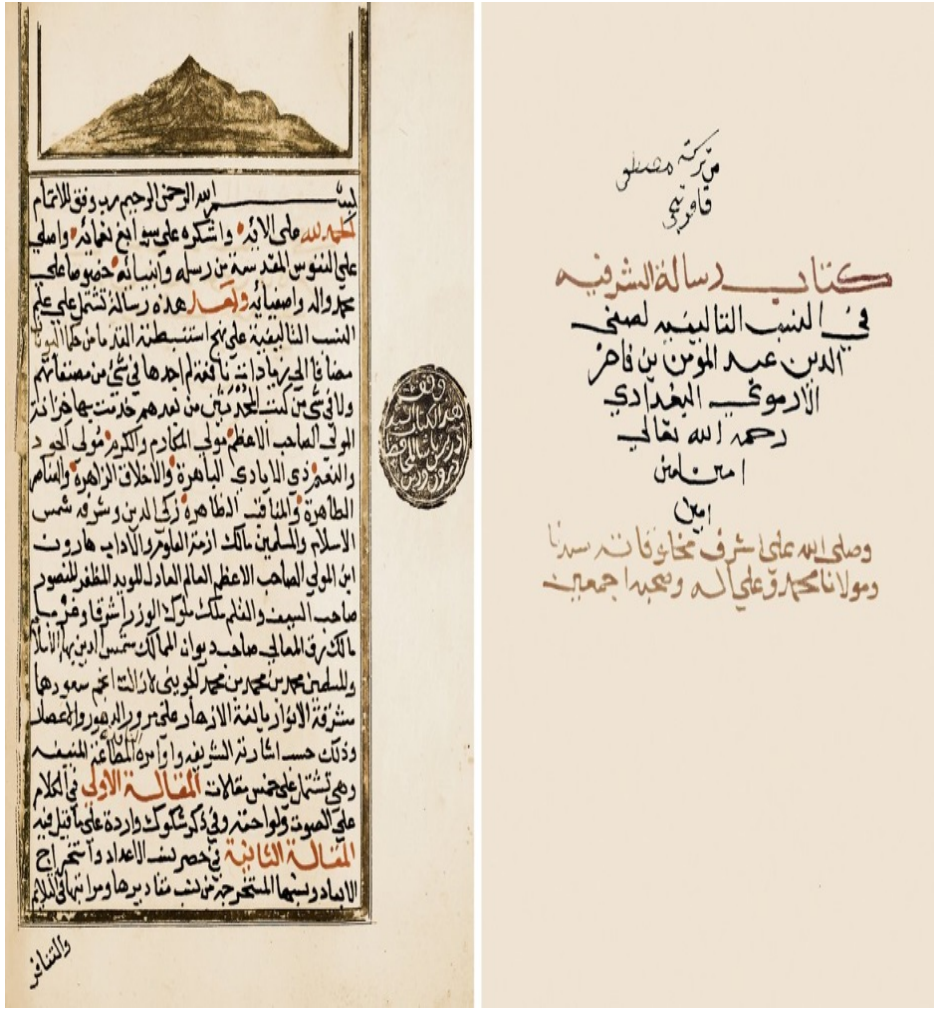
بسم الله الرحمن الرحيم رب وفق للاتمام
الحمد لله على الائه واشكره على سبوغ نعمائه واصلي على النفوس المقدسة من رسله وانبيائه خصوصا على محمد واله واصفيائه وبعد هذه رسالة تشتمل على علم النسب التاليفية على نحو استنبطه القدماء من الحكماء مضافا الى زيادات لم يتفق لاحد منهم شي من مصنفاتهم ولا في شي من كتب المحدثين من بعدهم خدمت بها حضرة المولى الصاحب الاعظم مولى المكارم والكرم مولى الجود والنعم ذي الايادي الباهرة والاخلاق الزاهرة والمناقب الطاهرة والمناقب الظاهرة زكي الدين وشرفه شمس الاسلام والمسلمين مالك ازمة العلوم والاداب هارون ابن المولى الصاحب الاعظم العالم العادل المؤيد المظفر المنصور صاحب السيف والقلم ملك ملوك الوزراء شرقا وغربا مالك رق المعالي صاحب ديوان الممالك شمس الدين والاسلام والمسلمين محمد بن محمد الجويني لا زالت انجم سعودها مشرقة الانوار باقية الازهار على مرور الدهور والعصور وذلك حسب اشارته الشريفة واوامره المطاعة المنيفة وهي تشتمل على خمس مقالات المقالة الاولى في الكلام على الصوت ولواحقه وفي ذكر شكوك واردة على ما قيل فيه المقالة الثانية في حصر نسب الاعداد واستخراج الابعاد ونسبها المستخرجة من نسب مقاديرها ومراتبها في الملايمة
والتنافر

وقف
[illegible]

من كتب مصطفى
قانوني

كتاب رسالة الشرفية
في النسب التاليفية لصفي
الدين عبد المومن بن فاخر
الارموي البغدادي
رحمه الله تعالى
امين امين
امين
وصلى الله على شرف مخلوقاته سيدنا
ومولانا محمد وعلى اله وصحبه اجمعين